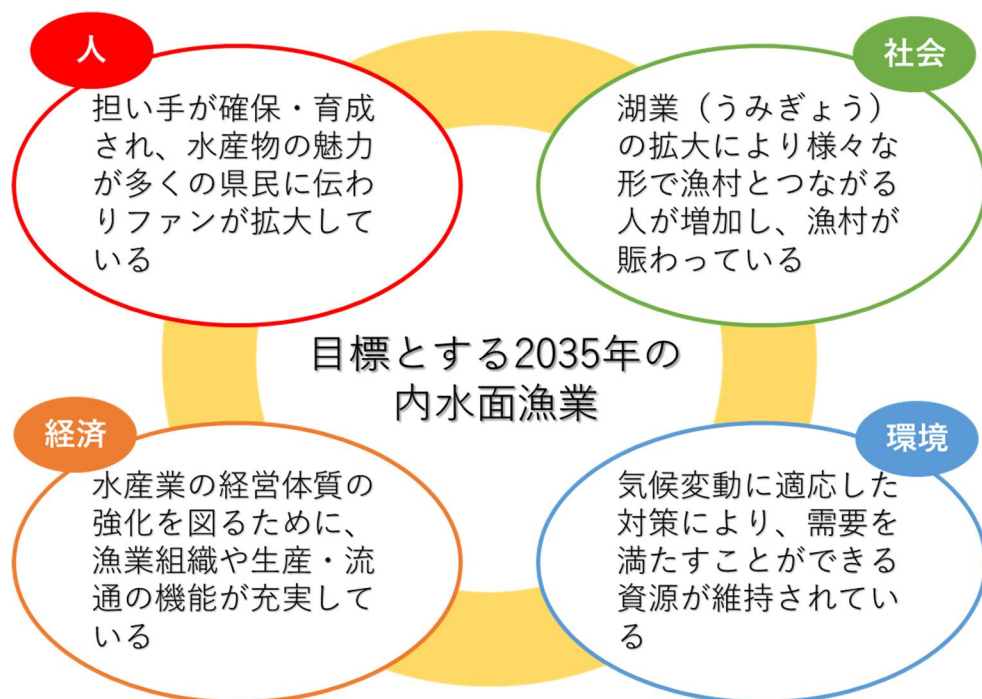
人

担い手が確保・育成され、水産物の魅力が多くの県民に伝わりファンが拡大している

社会

湖業（うみぎょう）の拡大により様々な形で漁村とつながる人が増加し、漁村が賑わっている

目標とする2035年の内水面漁業

経済

水産業の経営体質の強化を図るために、漁業組織や生産・流通の機能が充実している

環境

気候変動に適応した対策により、需要を満たすことができる資源が維持されている